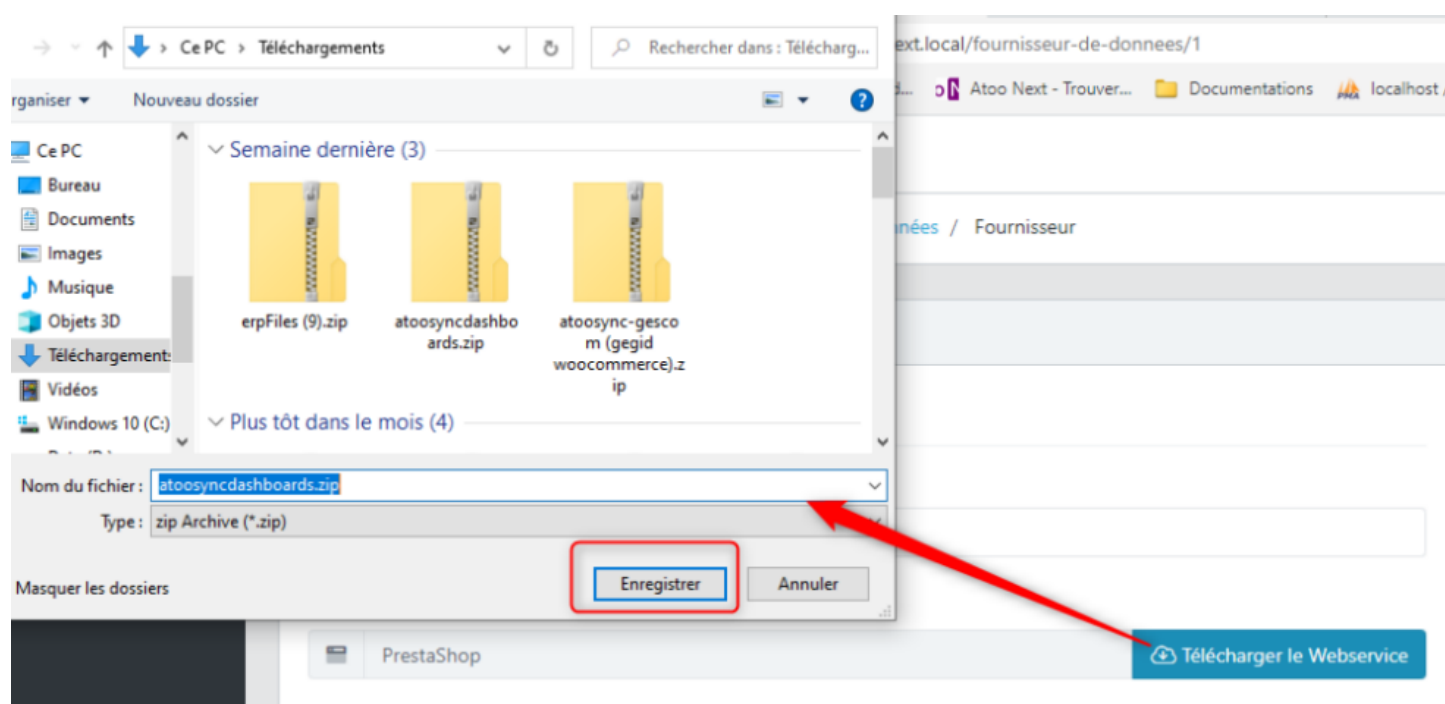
Ce PC > Téléchargements

Rechercher dans : Télécharg...

ext.local/fournisseur-de-donnees/1

d... Atoo Next - Trouver... Documentations localhost /

rganiser ▾ Nouveau dossier

Ce PC
Bureau
Documents
Images
Musique
Objets 3D
Téléchargements
Vidéos
Windows 10 (C:)

Semaine dernière (3)

erpFiles (9).zip

atoosyncdashboards.zip

atoosync-gescom (gegid woocommerce).zip

Plus tôt dans le mois (4)

nées / Fournisseur

Nom du fichier : atoosyncdashboards.zip

Type : zip Archive (*.zip)

Masquer les dossiers

Enregistrer

Annuler

PrestaShop

Télécharger le Webservice